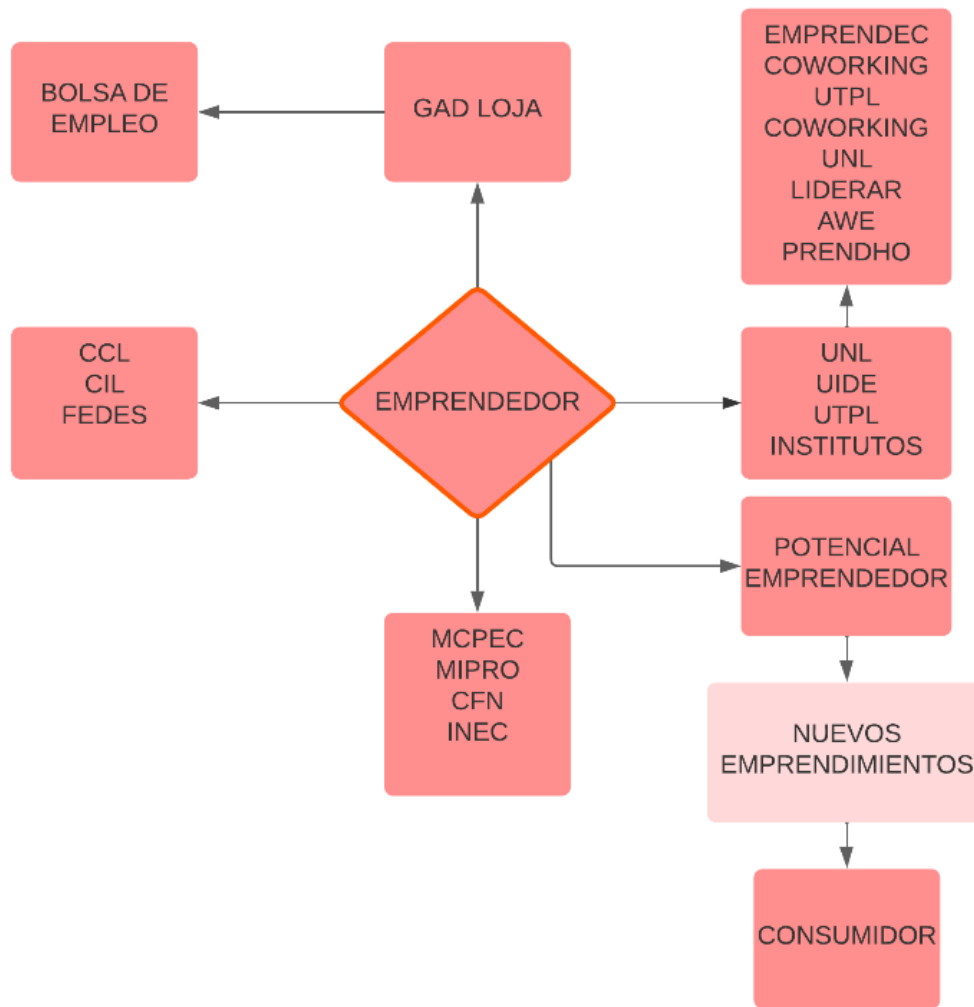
BOLSA DE EMPLEO

GAD LOJA

EMPRENDEC
COWORKING UTPL
COWORKING UNL
LIDERAR
AWE
PRENDHO

CCL
CIL
FEDES

EMPRENDEDOR

UNL
UIDE
UTPL
INSTITUTOS

POTENCIAL EMPRENDEDOR

MCPEC
MIPRO
CFN
INEC

NUEVOS EMPRENDIMIENTOS

CONSUMIDOR